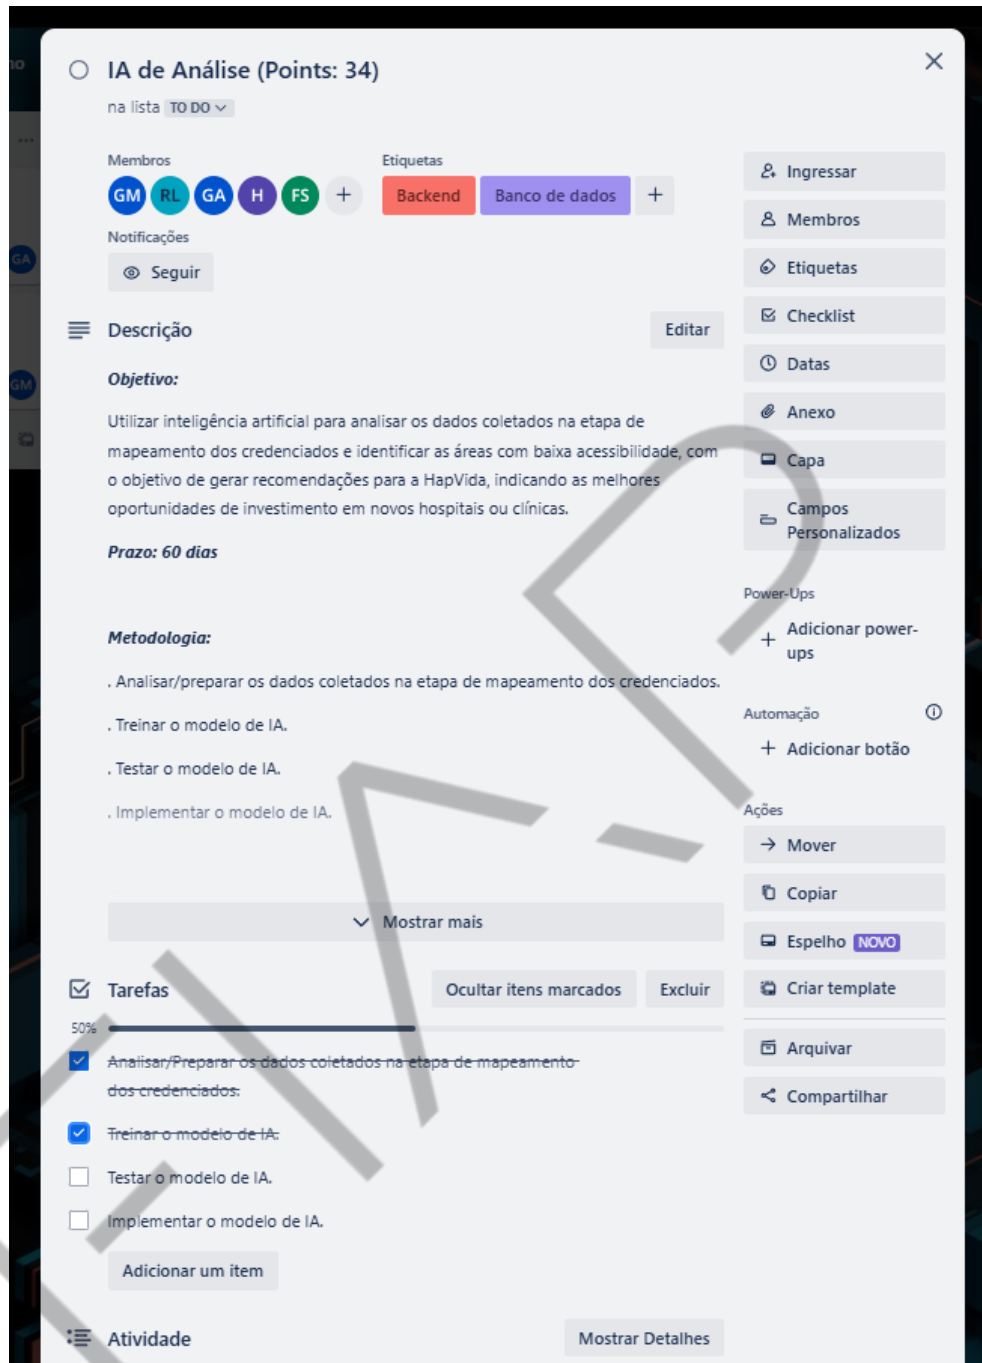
IA de Análise (Points: 34)

na lista TO DO

Membros
GM RL GA H FS +

Etiquetas
Backend Banco de dados +

Notificações
Seguir

Descrição
Editar

Objetivo:

Utilizar inteligência artificial para analisar os dados coletados na etapa de mapeamento dos credenciados e identificar as áreas com baixa acessibilidade, com o objetivo de gerar recomendações para a HapVida, indicando as melhores oportunidades de investimento em novos hospitais ou clínicas.

Prazo: 60 dias

Metodologia:

. Analisar/preparar os dados coletados na etapa de mapeamento dos credenciados.

. Treinar o modelo de IA.

. Testar o modelo de IA.

. Implementar o modelo de IA.

Mostrar mais

Tarefas
Ocultar itens marcados Excluir

50%

Analisar/Preparar os dados coletados na etapa de mapeamento dos credenciados.

Treinar o modelo de IA.

Testar o modelo de IA.

Implementar o modelo de IA.

Adicionar um item

Atividade
Mostrar Detalhes

Ingressar
Membros
Etiquetas
Checklist
Datas
Anexo
Capa
Campos Personalizados

Power-Ups
Adicionar power-ups

Automação
Adicionar botão

Ações
Mover
Copiar
Espelho NOVO
Criar template
Arquivar
Compartilhar